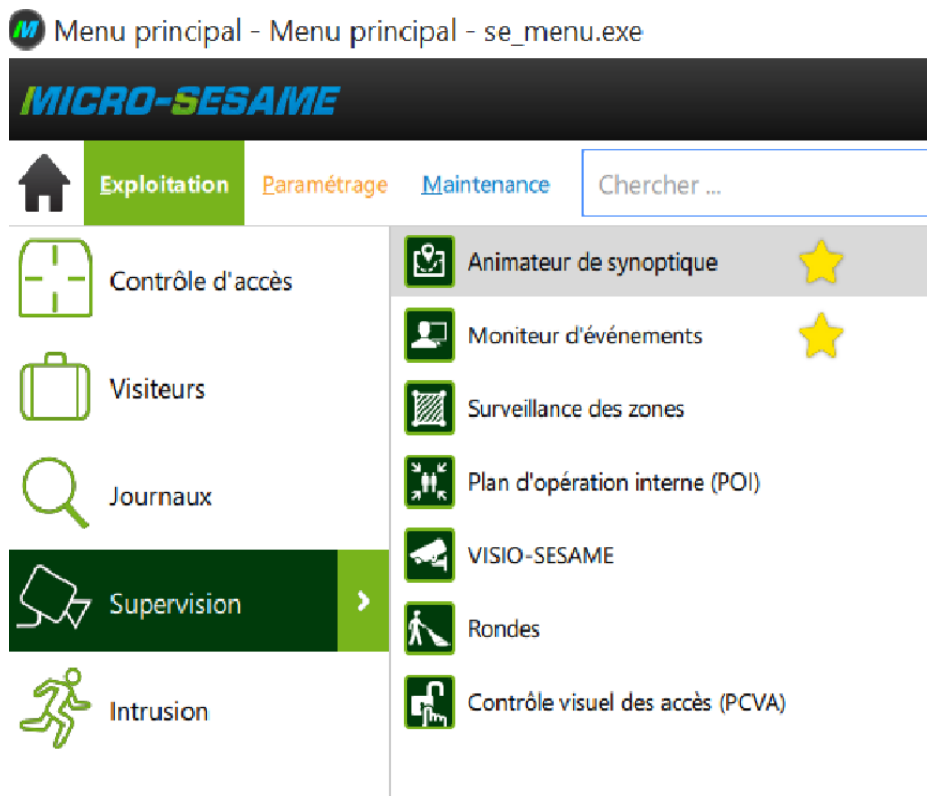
M Menu principal - Menu principal - se_menu.exe

MICRO-SESAME

Exploitation Paramétrage Maintenance Chercher ...

Contrôle d'accès
Visiteurs
Journaux
Supervision
Intrusion

Animateur de synoptique
Moniteur d'événements
Surveillance des zones
Plan d'opération interne (POI)
VISIO-SESAME
Rondes
Contrôle visuel des accès (PCVA)